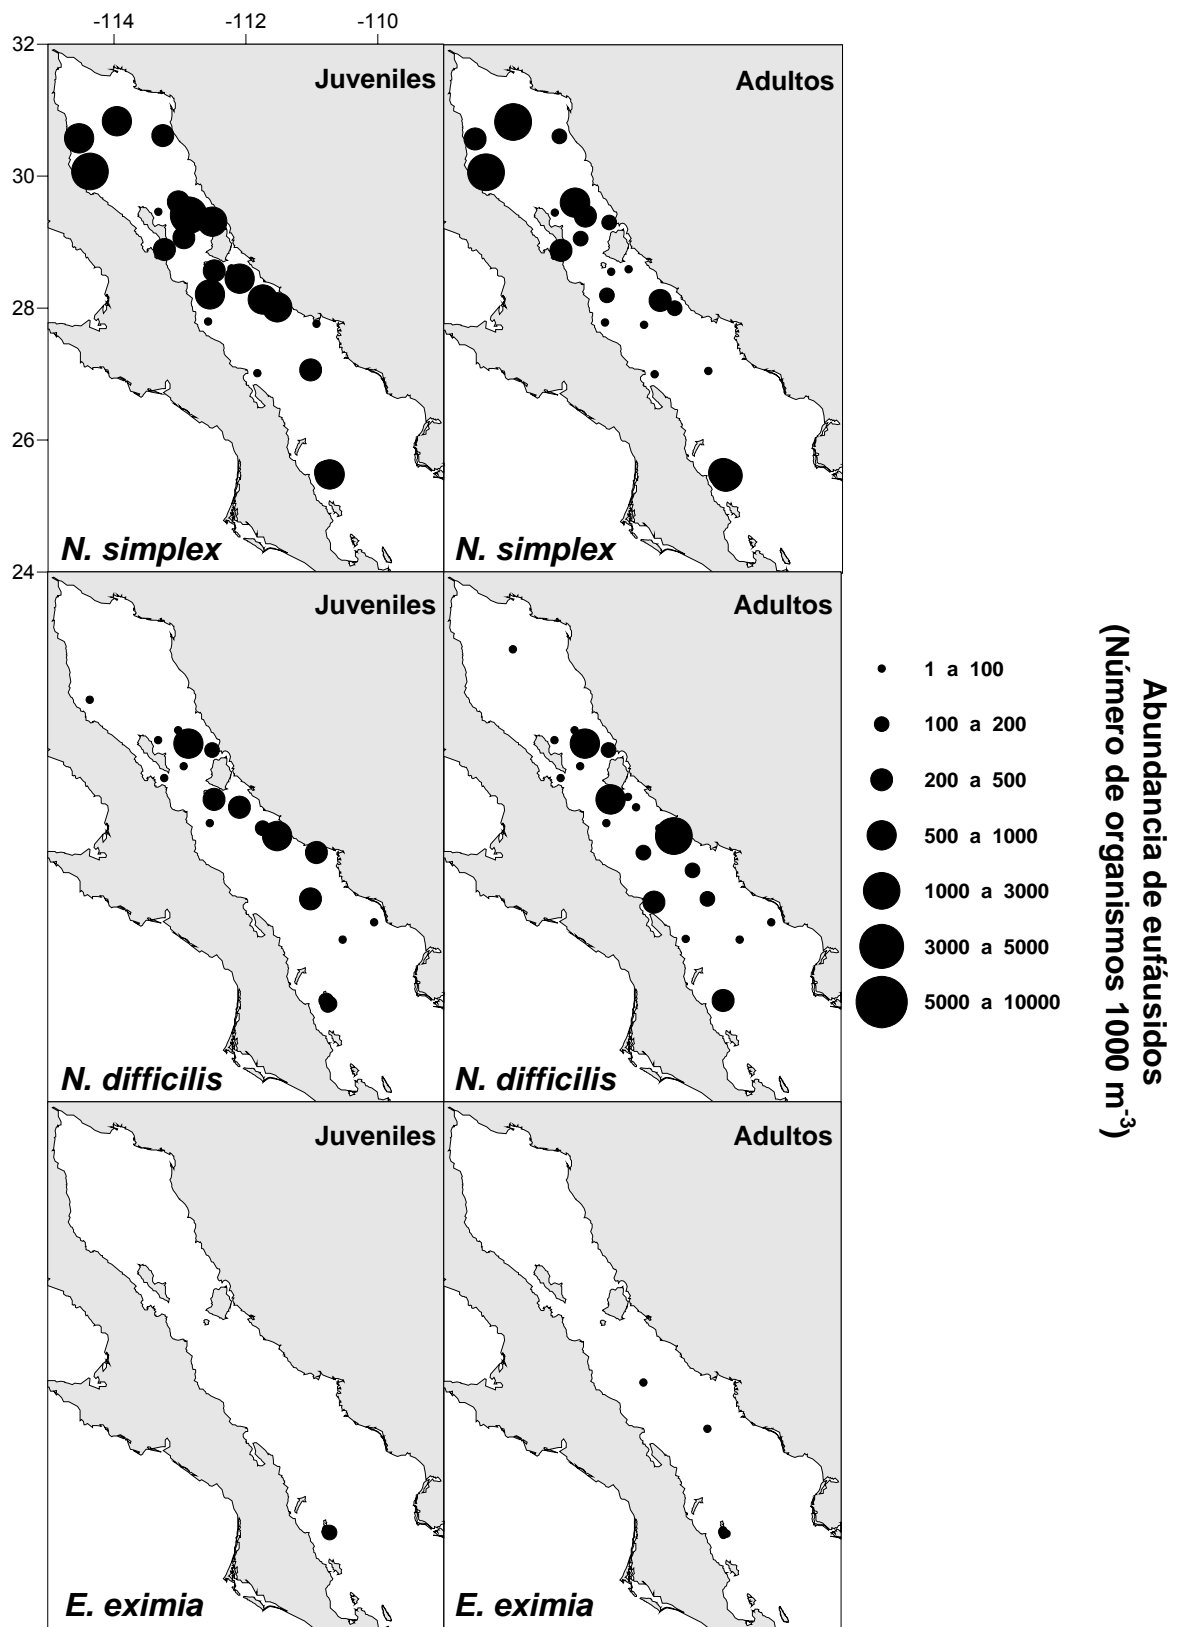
-114 -112 -110

32
30
28
26
24

Juveniles
N. simplex

Adultos
N. simplex

Juveniles
N. difficilis

Adultos
N. difficilis

1 a 100
100 a 200
200 a 500
500 a 1000
1000 a 3000
3000 a 5000
5000 a 10000

Abundancia de eufáusidos
(Número de organismos 1000 m$^{-3}$)

Juveniles
E. eximia

Adultos
E. eximia